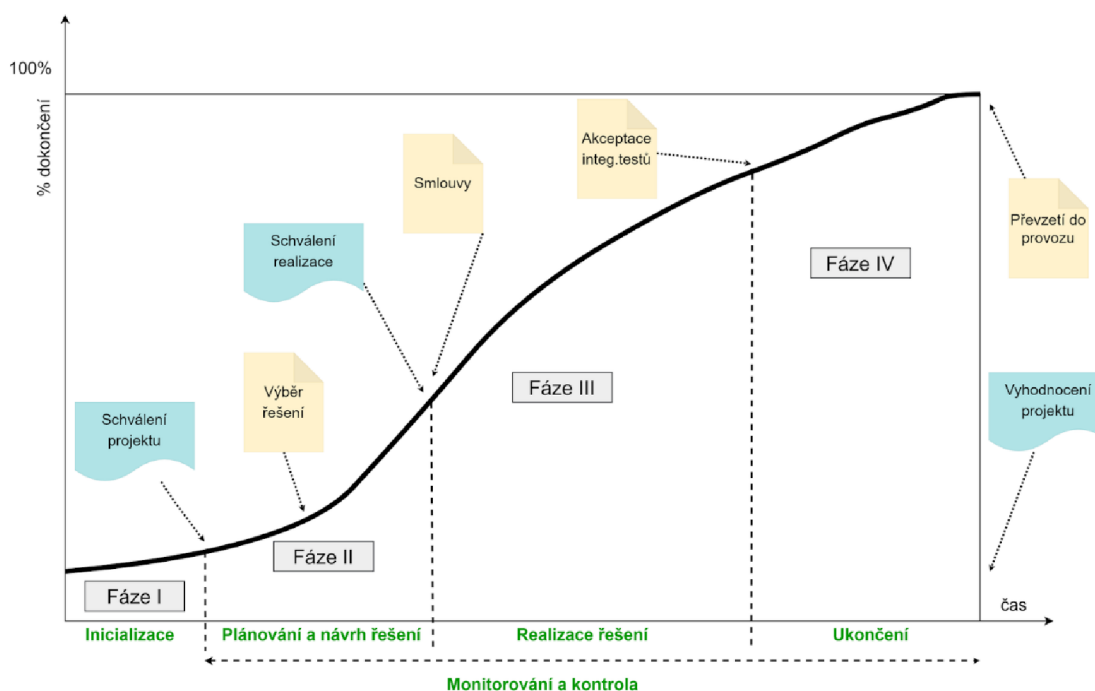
100%

% dokončení

Akceptace integ.testů

Smlouvy

Převzetí do provozu

Schválení realizace

Fáze IV

Výběr řešení

Fáze III

Schválení projektu

Vyhodnocení projektu

Fáze II

Fáze I

čas

Inicializace

Plánování a návrh řešení

Realizace řešení

Ukončení

Monitorování a kontrola